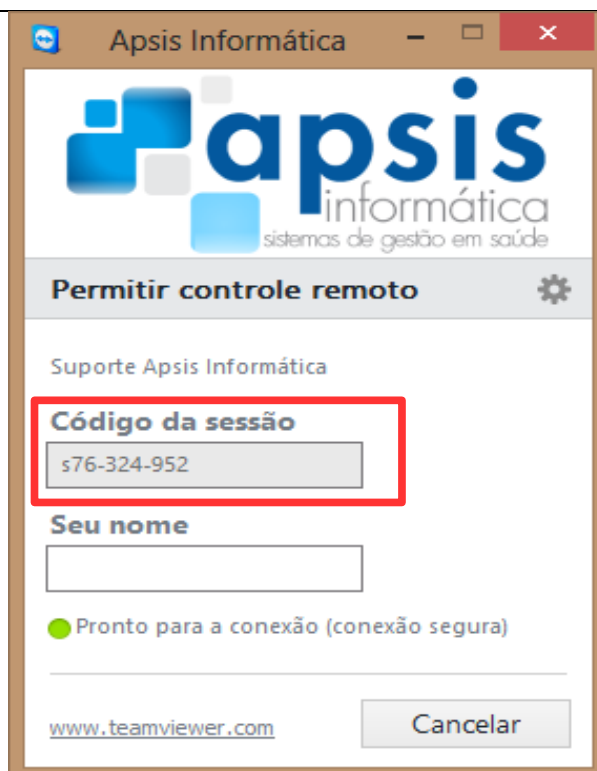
Apsis Informática

apsis
informática
sistemas de gestão em saúde

Permitir controle remoto

Suporte Apsis Informática

Código da sessão

s76-324-952

Seu nome

Pronto para a conexão (conexão segura)

www.teamviewer.com

Cancelar